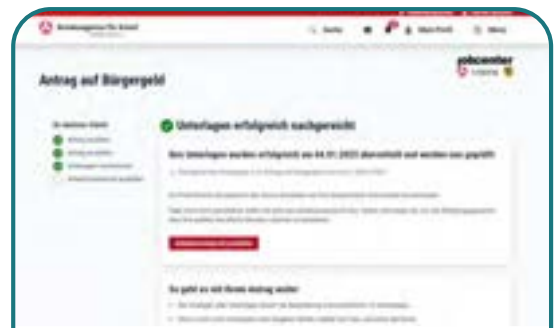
Bundesagentur für Arbeit

Suche

Mein Profil

Menü

jobcenter

Antrag auf Bürgergeld

Unterlagen erfolgreich nachgereicht

Ihre Unterlagen wurden erfolgreich am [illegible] übermittelt und werden nun geprüft

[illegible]

So geht es mit Ihrem Antrag weiter